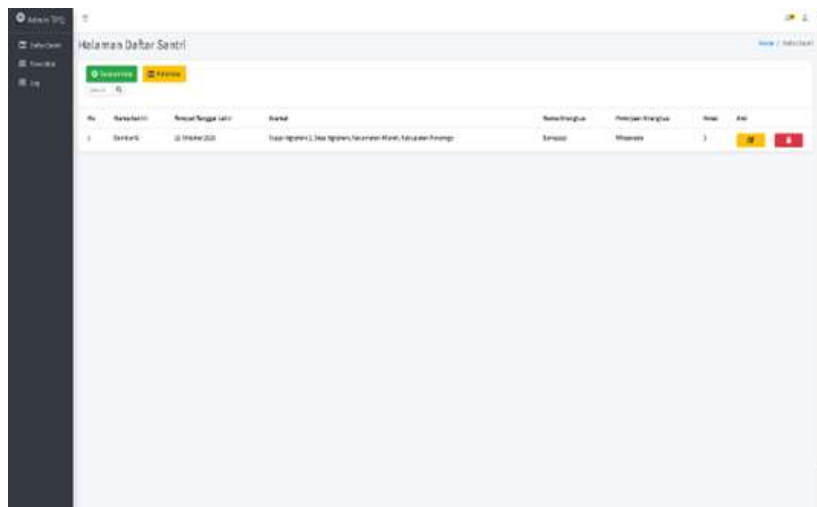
Admin TPQ

Daftar Santri
Penilaian
Log

Halaman Daftar Santri

Home / Daftar Santri

Tambah Data
Cetak

Search

| No | Nama Santri | Tempat Tanggal Lahir | Alamat | Nama Orangtua | Pekerjaan Orangtua | Kelas | Aksi |
|---|---|---|---|---|---|---|---|
| 1 | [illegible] | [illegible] | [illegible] | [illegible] | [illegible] | 3 | |